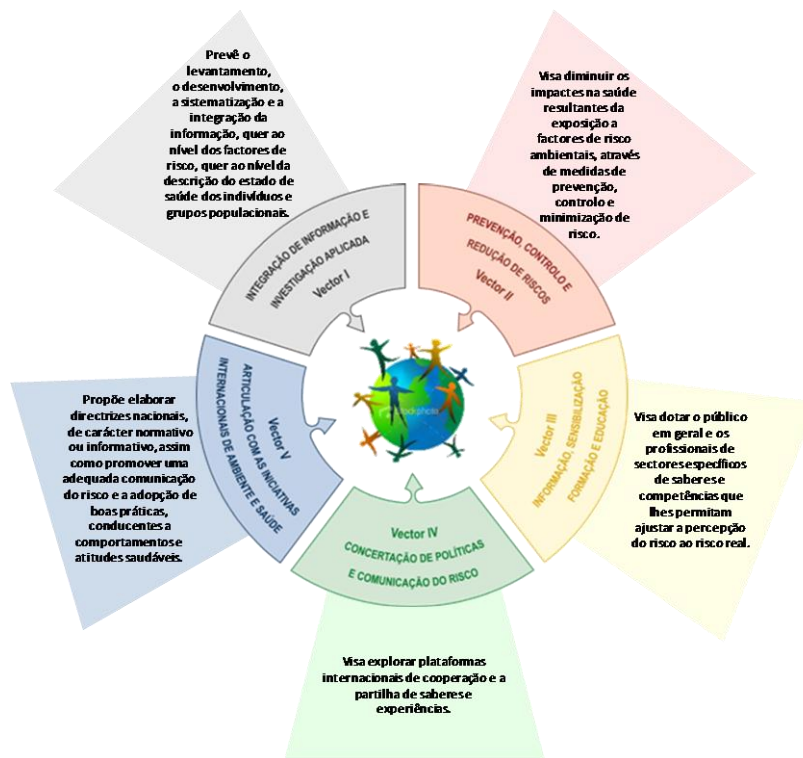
Prevê o levantamento, o desenvolvimento, a sistematização e a integração da informação, quer ao nível dos factores de risco, quer ao nível da descrição do estado de saúde dos indivíduos e grupos populacionais.

INTEGRAÇÃO DE INFORMAÇÃO E INVESTIGAÇÃO APLICADA
Vector I

Visa diminuir os impactes na saúde resultantes da exposição a factores de risco ambientais, através de medidas de prevenção, controlo e minimização de risco.

PREVENÇÃO, CONTROLO E REDUÇÃO DE RISCOS
Vector II

Vector III
INFORMAÇÃO, SENSIBILIZAÇÃO FORMAÇÃO E EDUCAÇÃO

Visa dotar o público em geral e os profissionais de sectores específicos de saberes e competências que lhes permitam ajustar a percepção do risco ao risco real.

Vector IV
CONCERTAÇÃO DE POLÍTICAS E COMUNICAÇÃO DO RISCO

Visa explorar plataformas internacionais de cooperação e a partilha de saberes e experiências.

Vector V
ARTICULAÇÃO COM AS INICIATIVAS INTERNACIONAIS DE AMBIENTE E SAÚDE

Propõe elaborar directrizes nacionais, de carácter normativo ou informativo, assim como promover uma adequada comunicação do risco e a adopção de boas práticas, conducentes a comportamentos e atitudes saudáveis.